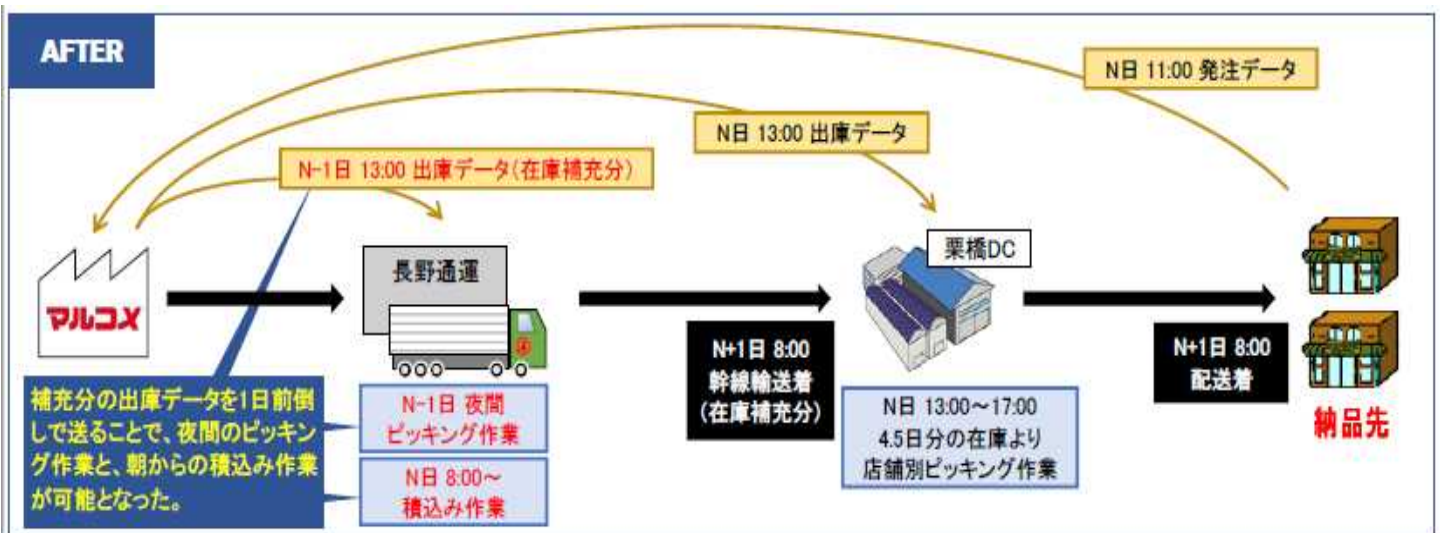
AFTER

N日 11:00 発注データ

N日 13:00 出庫データ

N-1日 13:00 出庫データ(在庫補充分)

マルコメ

長野通運

栗橋DC

N+1日 8:00
幹線輸送着
(在庫補充分)

N+1日 8:00
配送着

納品先

補充分の出庫データを1日前倒しで送ることで、夜間のピッキング作業と、朝からの積込み作業が可能となった。

N-1日 夜間
ピッキング作業

N日 8:00～
積込み作業

N日 13:00～17:00
4.5日分の在庫より
店舗別ピッキング作業